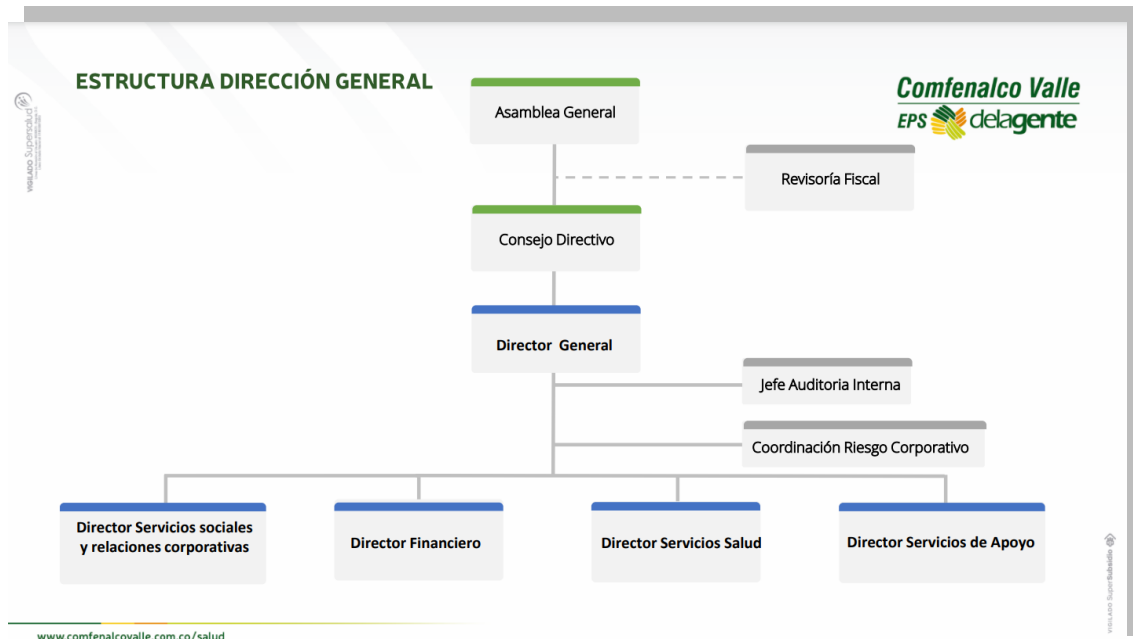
ESTRUCTURA DIRECCIÓN GENERAL

Comfenalco Valle
EPS delagente

VIGILADO Supersalud

Asamblea General

Revisoría Fiscal

Consejo Directivo

Director General

Jefe Auditoria Interna

Coordinación Riesgo Corporativo

Director Servicios sociales y relaciones corporativas

Director Financiero

Director Servicios Salud

Director Servicios de Apoyo

VIGILADO SuperSubsidio

www.comfenalcovalle.com.co/salud